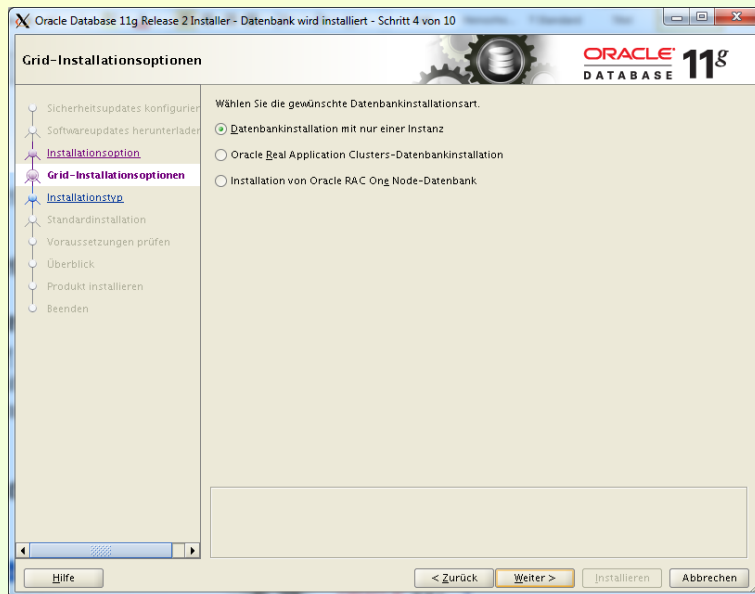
Oracle Database 11g Release 2 Installer - Datenbank wird installiert - Schritt 4 von 10

Grid-Installationsoptionen

ORACLE DATABASE 11g

Sicherheitsupdates konfigurier
Softwareupdates herunterlader
Installationsoption
Grid-Installationsoptionen
Installationstyp
Standardinstallation
Voraussetzungen prüfen
Überblick
Produkt installieren
Beenden

Wählen Sie die gewünschte Datenbankinstallationsart.

Datenbankinstallation mit nur einer Instanz
Oracle Real Application Clusters-Datenbankinstallation
Installation von Oracle RAC One Node-Datenbank

Hilfe
< Zurück
Weiter >
Installieren
Abbrechen